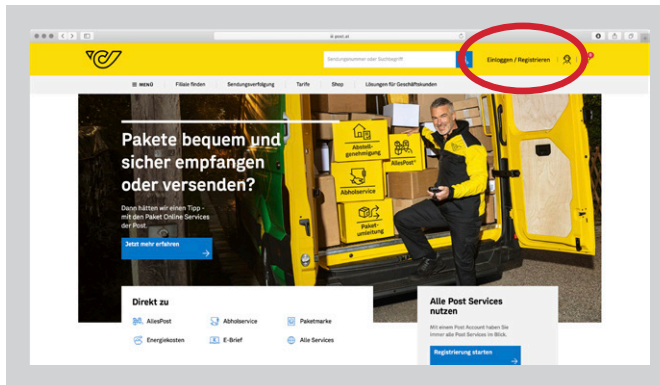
post.at

Sendungsnummer oder Suchbegriff

Einloggen / Registrieren

MENÜ | Filiale finden | Sendungsverfolgung | Tarife | Shop | Lösungen für Geschäftskunden

Pakete bequem und sicher empfangen oder versenden?

Dann hätten wir einen Tipp - mit den Paket Online Services der Post.

Jetzt mehr erfahren

Abholgenehmigung

AllesPost

Abholservice

Paketumleitung

Direkt zu

AllesPost

Abholservice

Paketmarke

Energiekosten

E-Brief

Alle Services

Alle Post Services nutzen

Mit einem Post Account haben Sie immer alle Post Services im Blick.

Registrierung starten